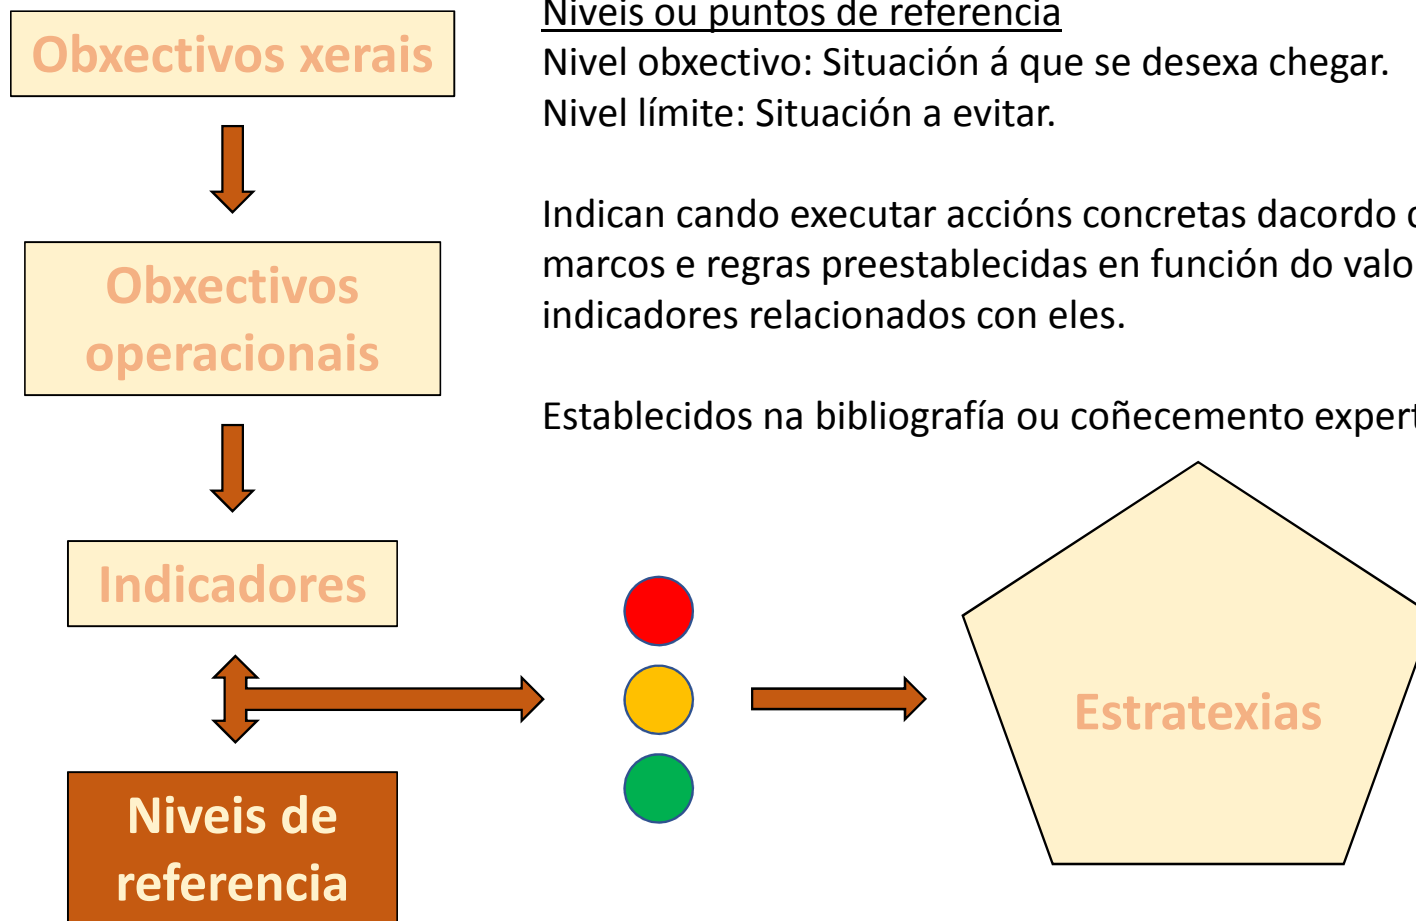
Obxectivos xerais

Obxectivos operacionais

Indicadores

Niveis de referencia

Niveis ou puntos de referencia
Nivel obxectivo: Situación á que se desexa chegar.
Nivel límite: Situación a evitar.

Indican cando executar accións concretas dacordo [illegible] marcos e regras preestablecidas en función do valo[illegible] indicadores relacionados con eles.

Establecidos na bibliografía ou coñecemento exper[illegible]

Estratexias